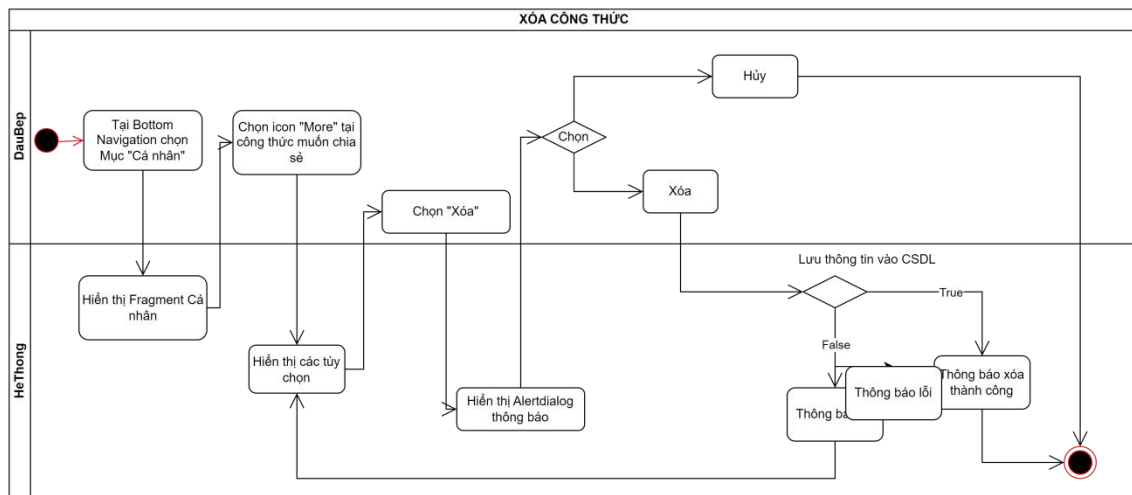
XÓA CÔNG THỨC

DauBep

HeThong

Tại Bottom Navigation chọn Mục "Cá nhân"

Chọn icon "More" tại công thức muốn chia sẻ

Chọn "Xóa"

Chọn

Hủy

Xóa

Hiển thị Fragment Cá nhân

Hiển thị các tùy chọn

Hiển thị Alertdialog thông báo

Lưu thông tin vào CSDL

True

False

Thông ba

Thông báo lỗi

Thông báo xóa thành công